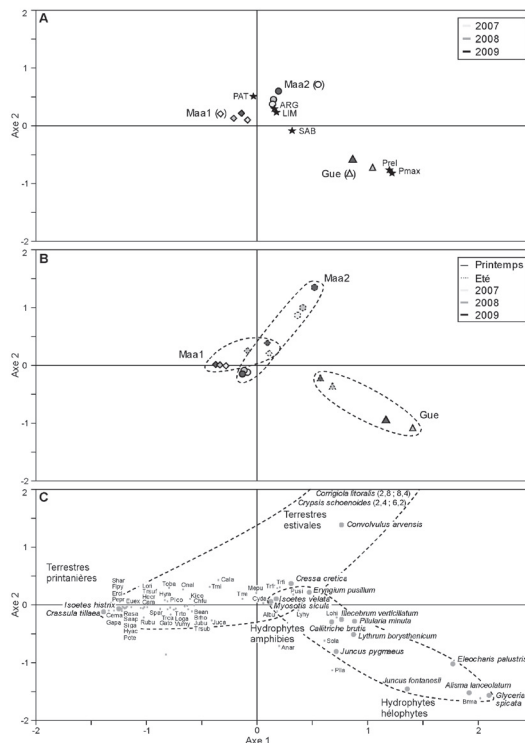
A

2007
2008
2009

Axe 2
2
1
0
-1
-2

PAT
Maa2 (O)
ARG
LIM
Maa1 (◇)
SAB
Gue (△)
Prel
Pmax

B

Printemps
Eté
2007
2008
2009

Axe 2
2
1
0
-1
-2

Maa2
Maa1
Gue

C

Axe 2
2
1
0
-1
-2

Corrigiola litoralis (2,8 ; 8,4)
Crypsis schoenoides (2,4 ; 6,2)
Terrestres estivales
Convolvulus arvensis
Terrestres printanières
Cala
Tmi
Shar
Fpy
Erci
Pepr
Lori
Tmuf
Hcci
Cere
Toba
Hyra
Pico
Omel
Kico
Chfu
Mapu
Tre
Trfi
Trsu
Cyda
Cressa cretica
Eryngium pusillum
Isoetes velata
Myosotis sicula
Isoetes histrix
Crassula tillaea
Euex
Cema
Gapa
Rasa
Saap
Siga
Hyac
Pola
Rubu
Spar
Trca
Gaso
Loga
Trto
Vumy
Juba
Sean
Stho
Jubu
Trsub
Juca
Albu
Lyhy
Lohi
Illecebrum verticillatum
Pilularia minuta
Callitriche brutia
Lythrum borysthenicum
Hydrophytes amphibies
Anar
Sola
Juncus pygmaeus
Pila
Eleocharis palustris
Juncus fontanesii
Alisma lanceolatum
Glyceria spicata
Brna
Hydrophytes hélophytes

-2
-1
0
1
2
Axe 1